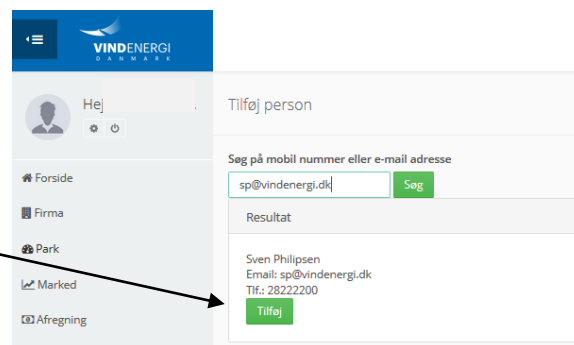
VINDENERGI
DANMARK

Hej

Forside
Firma
Park
Marked
Afregning

Tilføj person

Søg på mobil nummer eller e-mail adresse
sp@vindenergi.dk
Søg

Resultat

Sven Philipsen
Email: sp@vindenergi.dk
Tlf.: 28222200
Tilføj